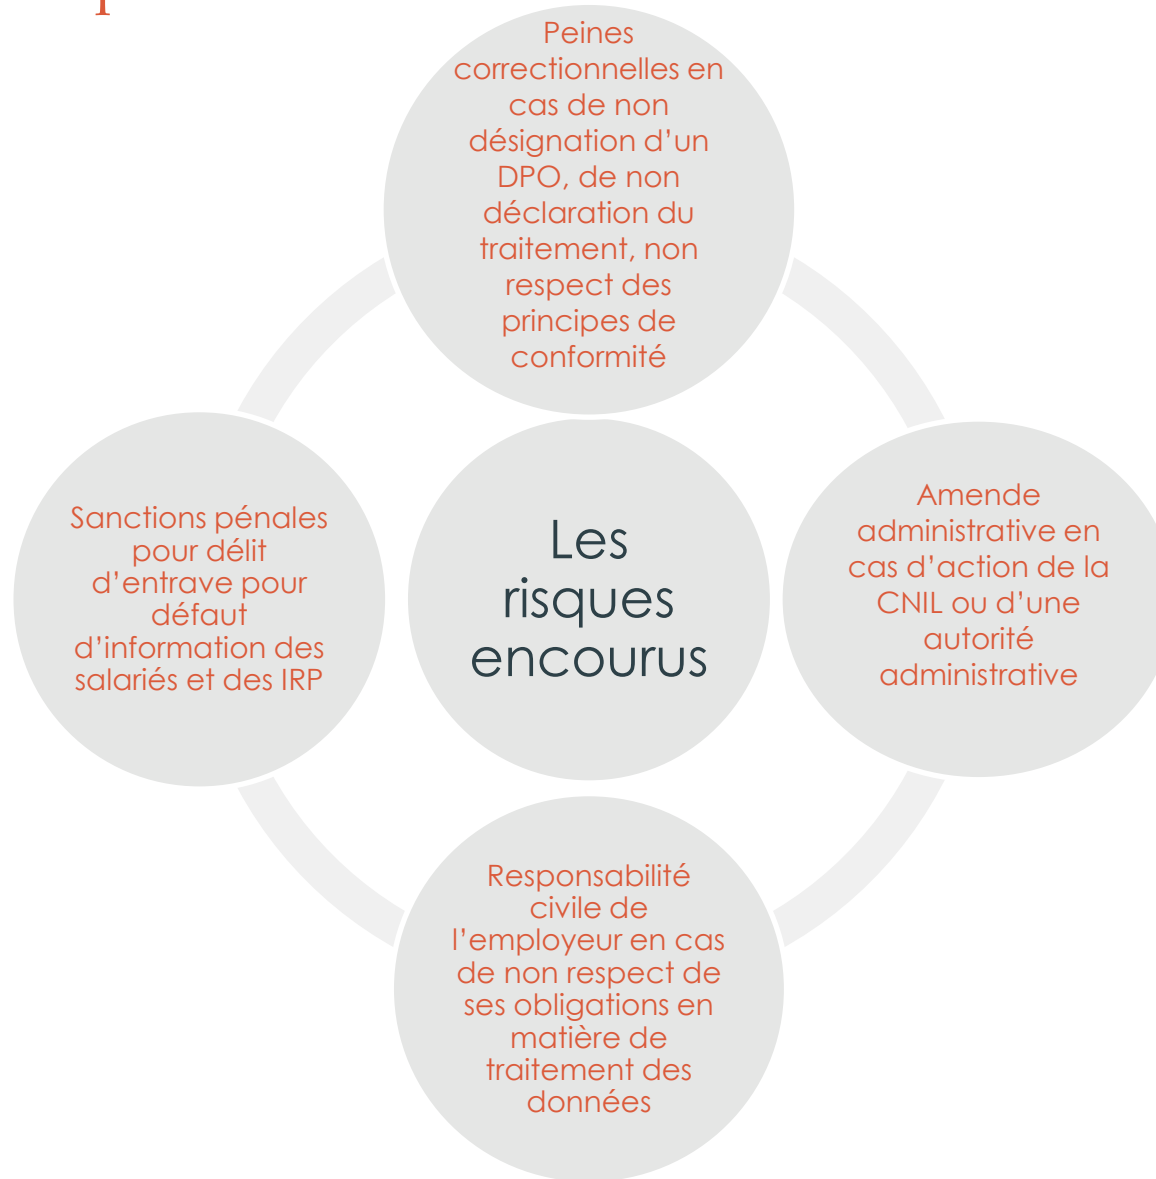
Les risques encourus

Peines correctionnelles en cas de non désignation d’un DPO, de non déclaration du traitement, non respect des principes de conformité

Amende administrative en cas d’action de la CNIL ou d’une autorité administrative

Responsabilité civile de l’employeur en cas de non respect de ses obligations en matière de traitement des données

Sanctions pénales pour délit d’entrave pour défaut d’information des salariés et des IRP